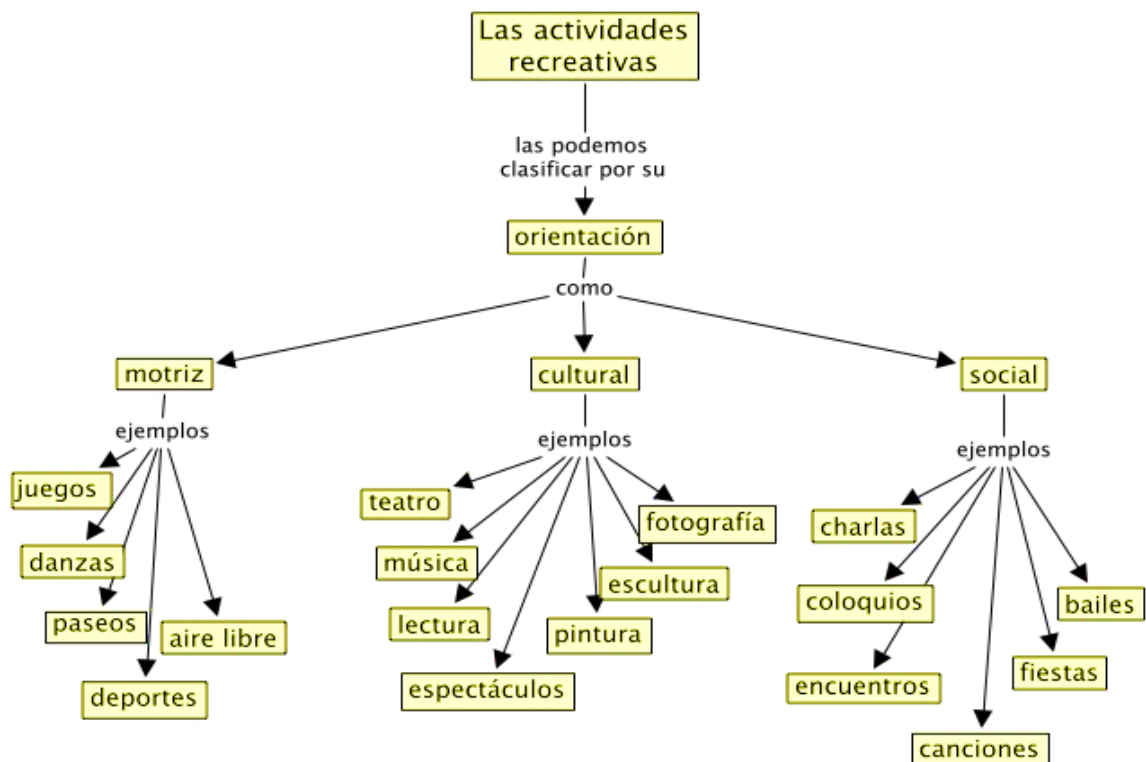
Las actividades recreativas

las podemos clasificar por su

orientación

como

motriz

ejemplos

juegos

danzas

paseos

deportes

aire libre

cultural

ejemplos

teatro

música

lectura

espectáculos

pintura

escultura

fotografía

social

ejemplos

charlas

coloquios

encuentros

canciones

fiestas

bailes